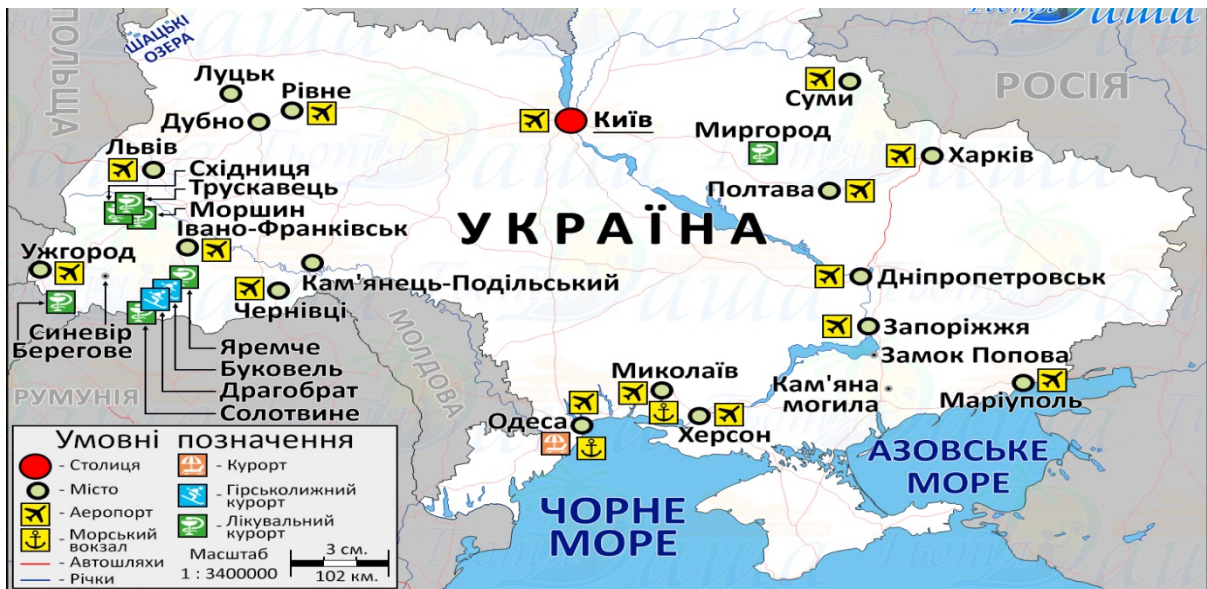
ШАЦЬКІ ОЗЕРА
ПОЛЬЩА
Луцьк
Рівне
Дубно
Львів
Східниця
Трускавець
Моршин
Івано-Франківськ
Ужгород
Синевір
Берегове
Кам'янець-Подільський
Чернівці
Яремче
Буковель
Драгобрат
Солотвине
РУМУНІЯ
МОЛДОВА
Київ
УКРАЇНА
Суми
РОСІЯ
Миргород
Харків
Полтава
Дніпропетровськ
Запоріжжя
Замок Попова
Кам'яна могила
Маріуполь
Миколаїв
Одеса
Херсон
АЗОВСЬКЕ МОРЕ
ЧОРНЕ МОРЕ

Умовні позначення
- Столиця
- Місто
- Аеропорт
- Морський вокзал
- Автошляхи
- Річки
- Курорт
- Гірськолижний курорт
- Лікувальний курорт
Масштаб
1 : 3400000
3 см.
102 км.